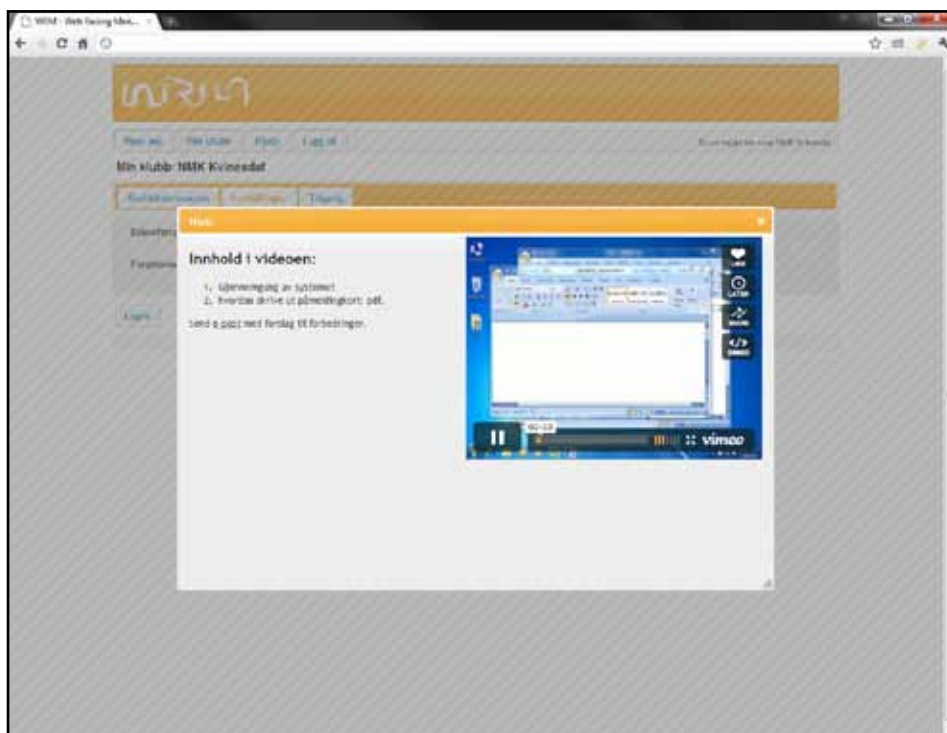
WRM - Web Racing Man...

Min side | Min klubb | Hjelp | Logg ut

Min klubb: NMK Kvinesdal

Hjelp

×

Innhold i videoen:

1. Gjennomgang av systemet
2. Hvordan skrive ut påmeldingkort: pdf.

Send e-post med forslag til forbedringer.

LIKE

LATER

SHARE

EMBED

vimeo